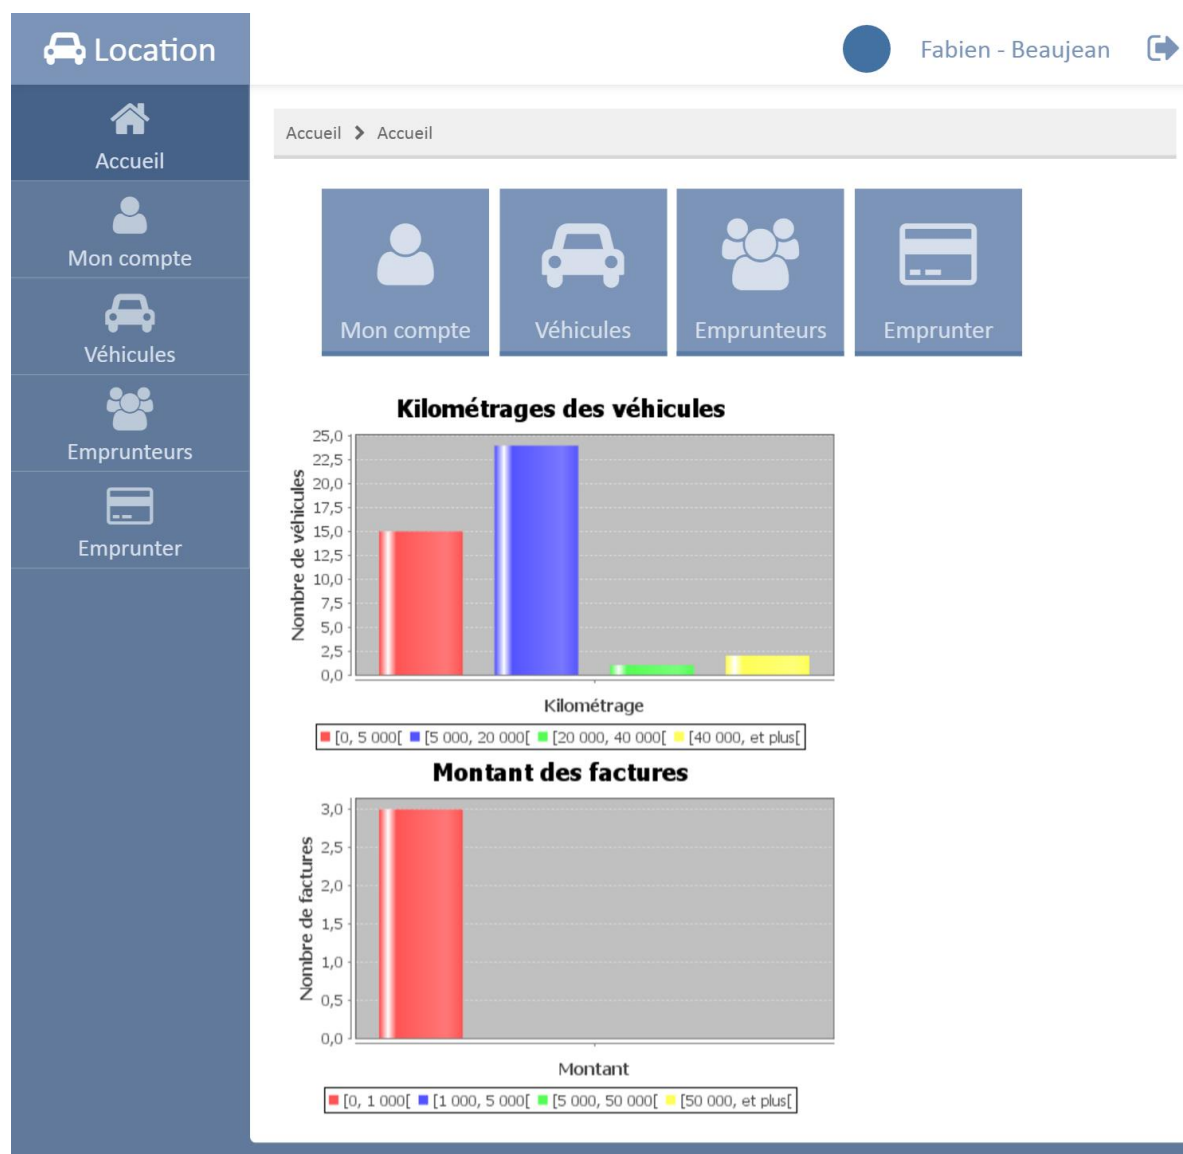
Location

Fabien - Beaujean

Accueil

Mon compte

Véhicules

Emprunteurs

Emprunter

Accueil > Accueil

Mon compte

Véhicules

Emprunteurs

Emprunter

Kilométrages des véhicules

25,0
22,5
20,0
17,5
15,0
12,5
10,0
7,5
5,0
2,5
0,0

Nombre de véhicules

Kilométrage

[0, 5 000[ [5 000, 20 000[ [20 000, 40 000[ [40 000, et plus[

Montant des factures

3,0
2,5
2,0
1,5
1,0
0,5
0,0

Nombre de factures

Montant

[0, 1 000[ [1 000, 5 000[ [5 000, 50 000[ [50 000, et plus[